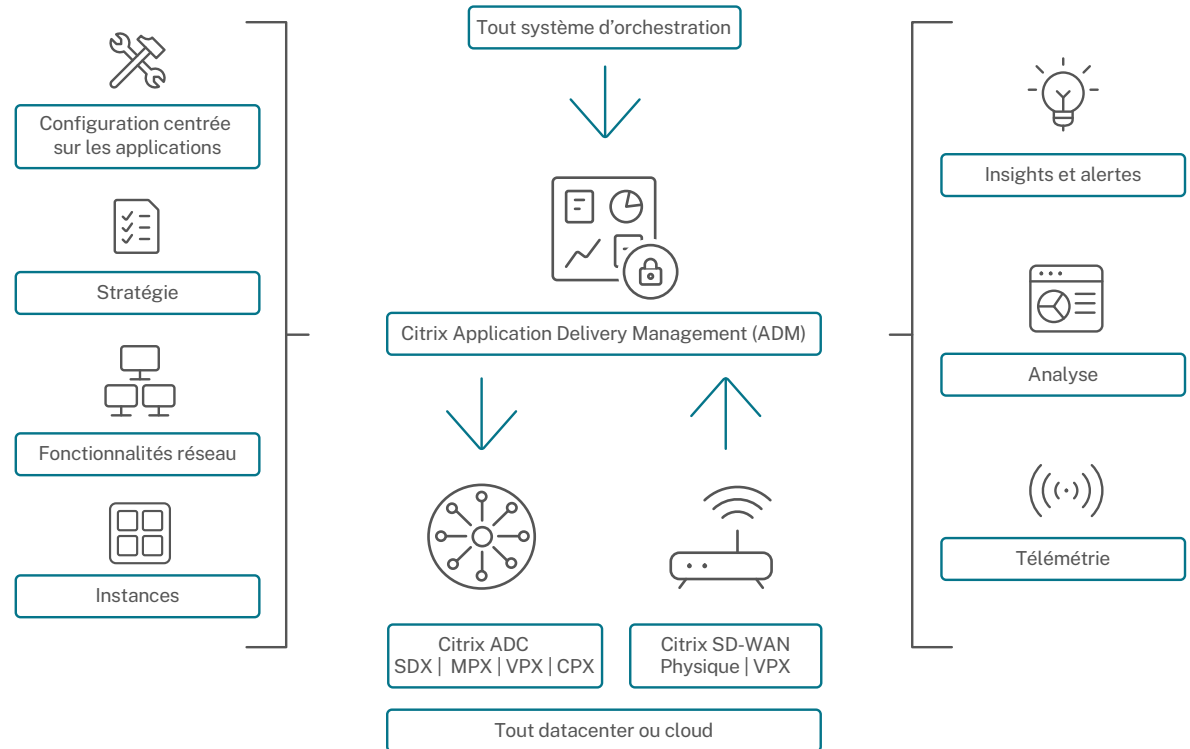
Tout système d'orchestration

Configuration centrée sur les applications

Stratégie

Fonctionnalités réseau

Instances

Citrix Application Delivery Management (ADM)

Insights et alertes

Analyse

Télémétrie

Citrix ADC
SDX | MPX | VPX | CPX

Citrix SD-WAN
Physique | VPX

Tout datacenter ou cloud